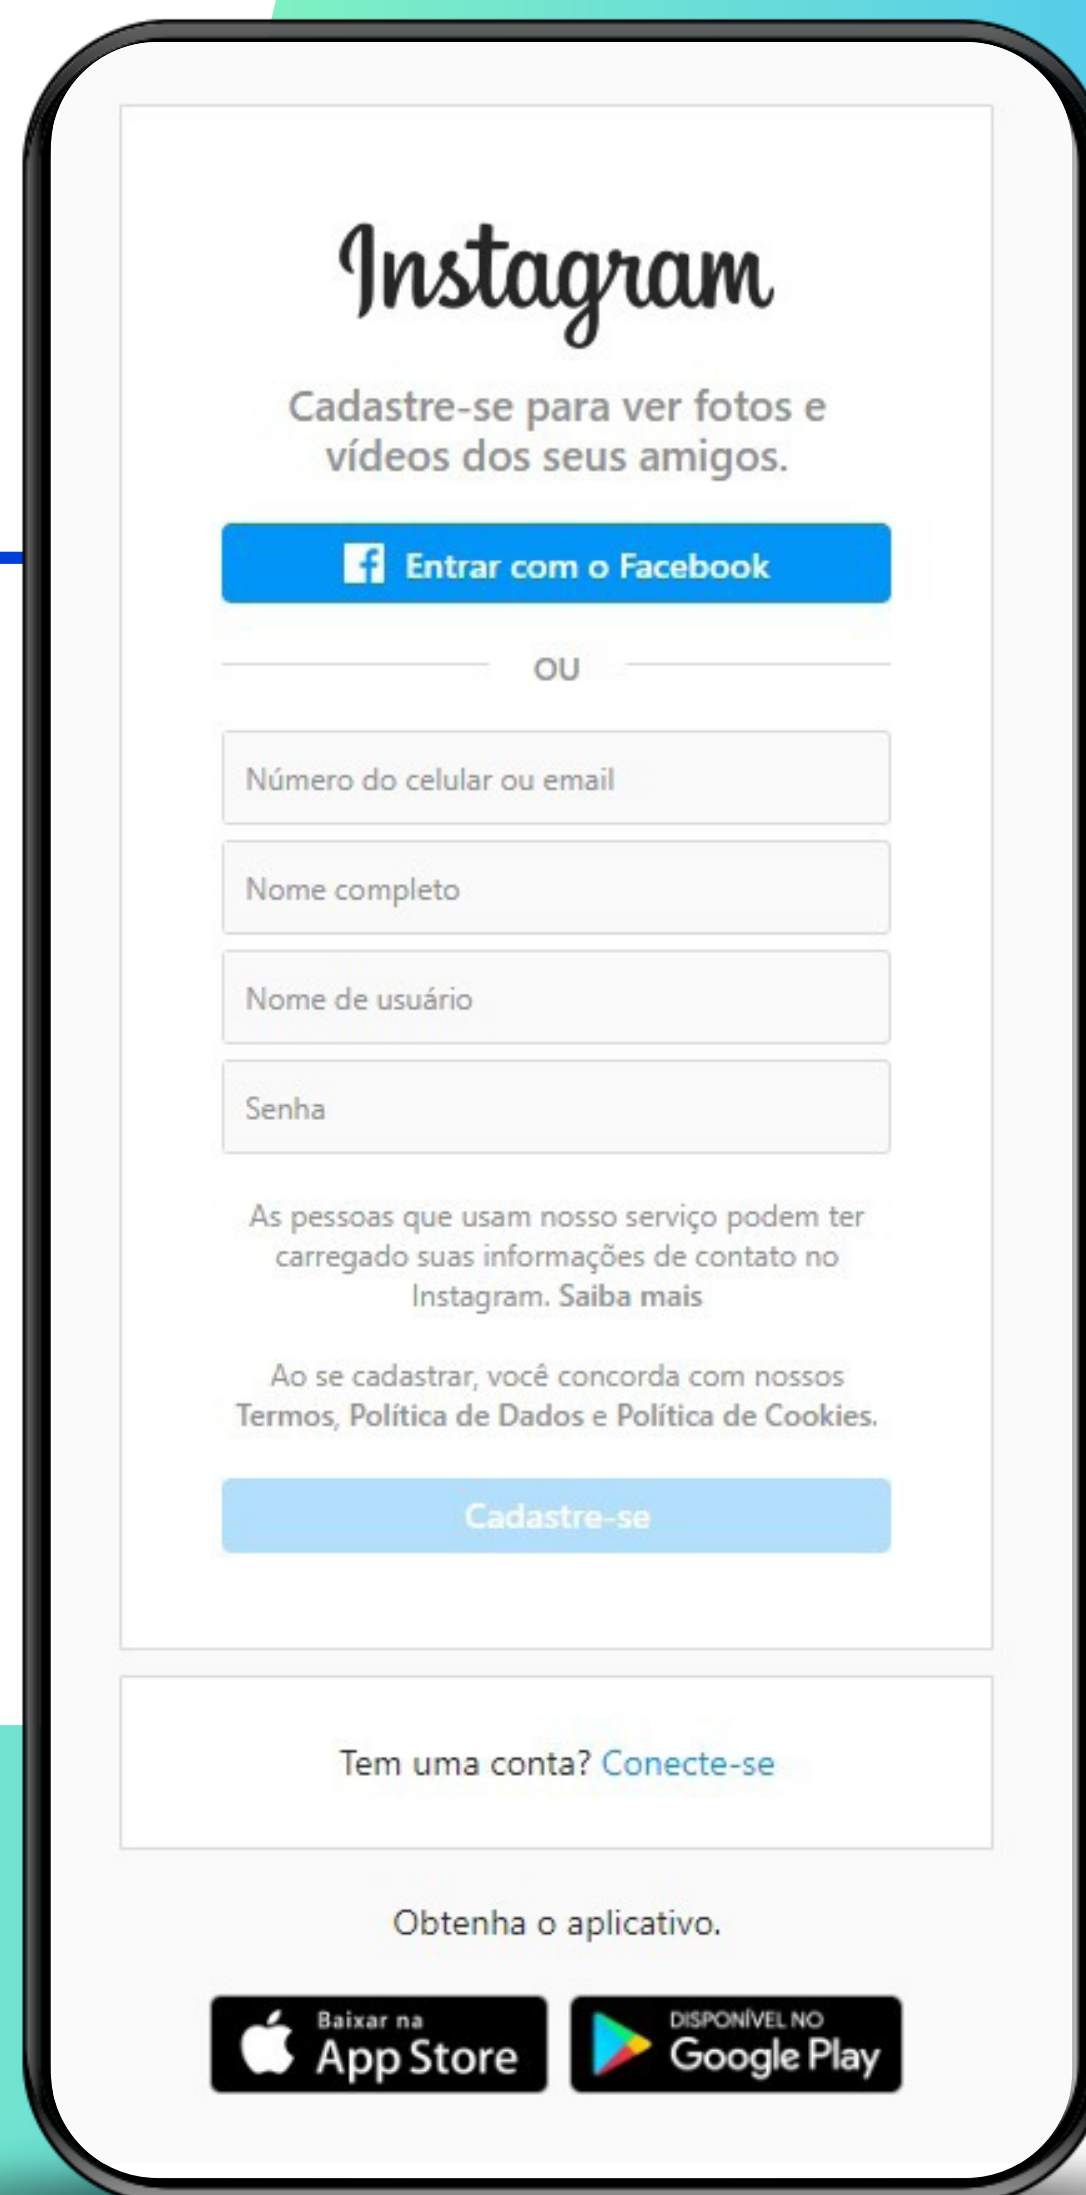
Instagram

Cadastre-se para ver fotos e vídeos dos seus amigos.

Entrar com o Facebook

OU

Número do celular ou email

Nome completo

Nome de usuário

Senha

As pessoas que usam nosso serviço podem ter carregado suas informações de contato no Instagram. Saiba mais

Ao se cadastrar, você concorda com nossos Termos, Política de Dados e Política de Cookies.

Cadastre-se

Tem uma conta? Conecte-se

Obtenha o aplicativo.

Baixar na App Store

DISPONÍVEL NO Google Play